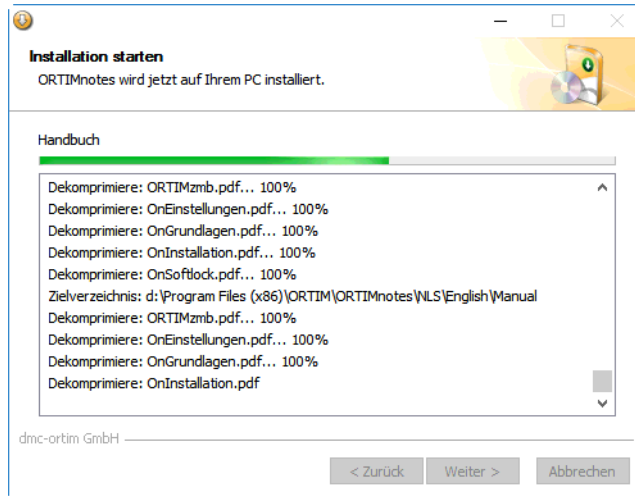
Installation starten
ORTIMnotes wird jetzt auf Ihrem PC installiert.

Handbuch

Dekomprimiere: ORTIMzmb.pdf... 100%
Dekomprimiere: OnEinstellungen.pdf... 100%
Dekomprimiere: OnGrundlagen.pdf... 100%
Dekomprimiere: OnInstallation.pdf... 100%
Dekomprimiere: OnSoftlock.pdf... 100%
Zielverzeichnis: d:\Program Files (x86)\ORTIM\ORTIMnotes\NLS\English\Manual
Dekomprimiere: ORTIMzmb.pdf... 100%
Dekomprimiere: OnEinstellungen.pdf... 100%
Dekomprimiere: OnGrundlagen.pdf... 100%
Dekomprimiere: OnInstallation.pdf

dmc-ortim GmbH

< Zurück
Weiter >
Abbrechen